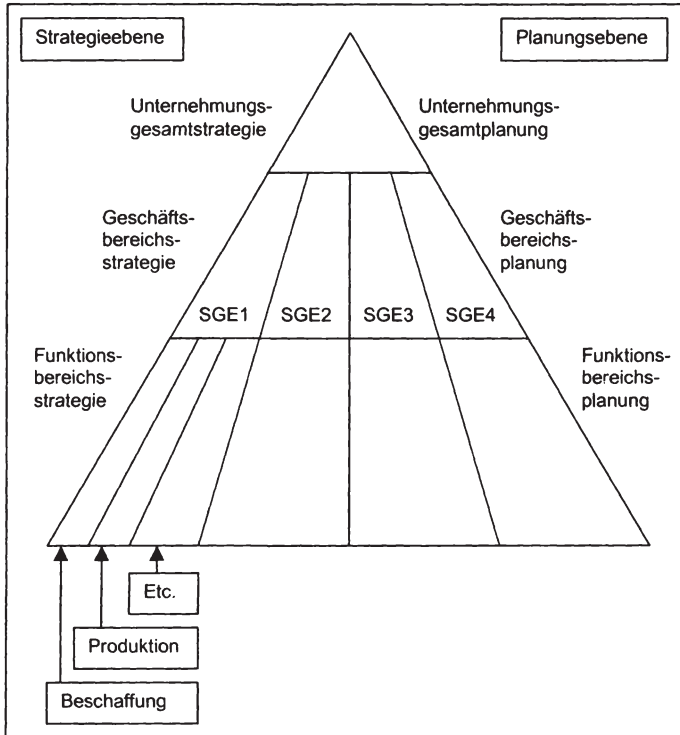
Strategieebene

Planungsebene

Unternehmungsgesamtstrategie

Unternehmungsgesamtplanung

Geschäftsbereichsstrategie

Geschäftsbereichsplanung

SGE1 SGE2 SGE3 SGE4

Funktionsbereichsstrategie

Funktionsbereichsplanung

Etc.

Produktion

Beschaffung